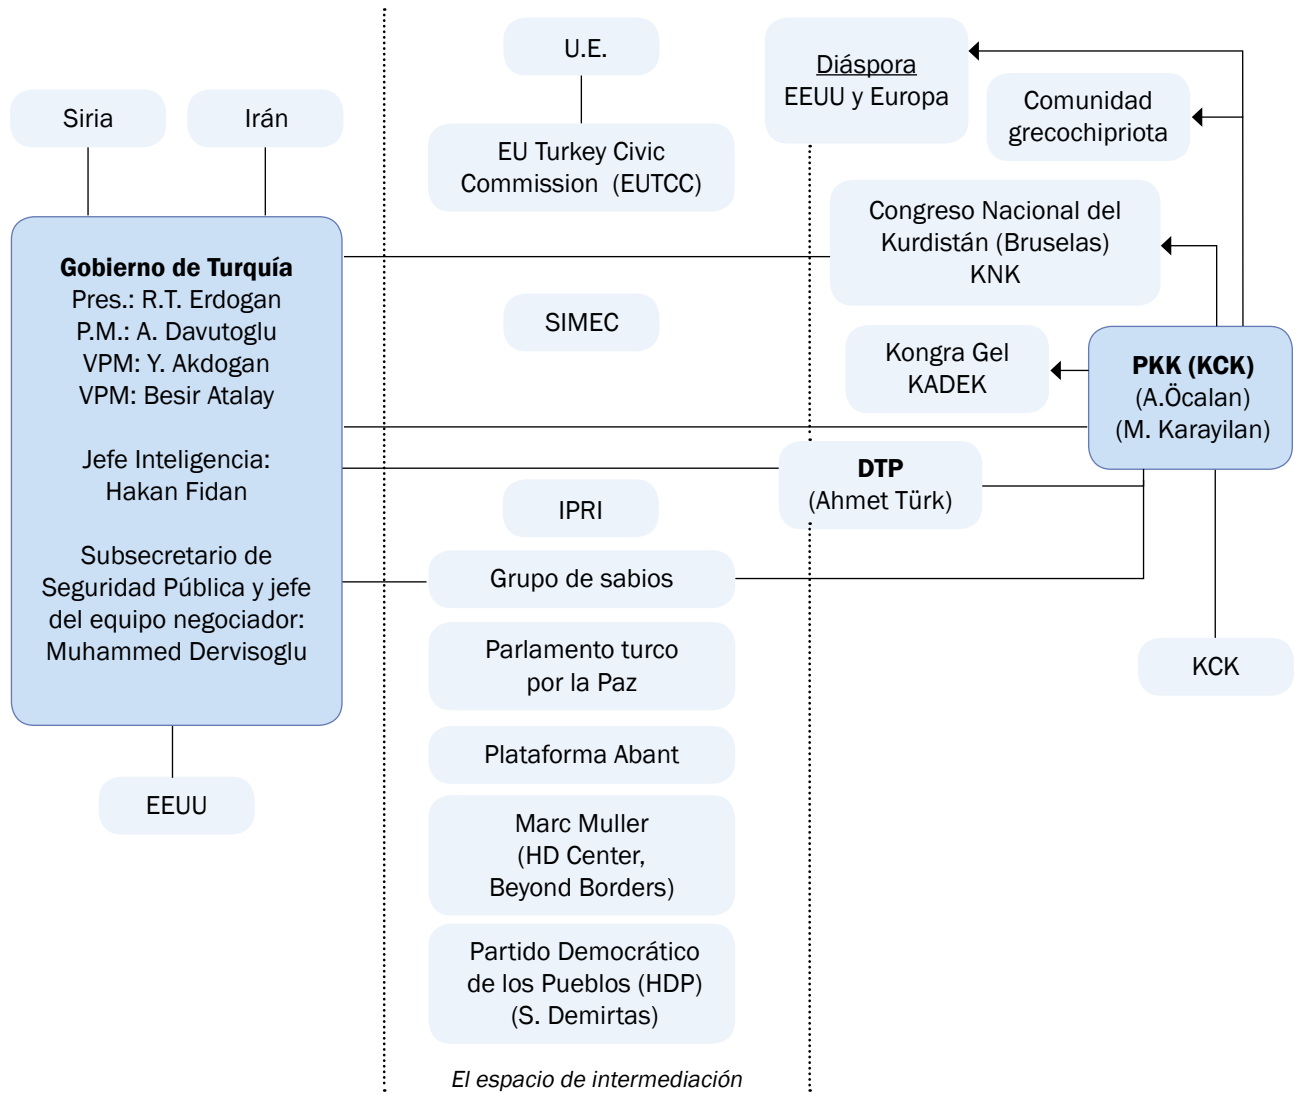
Siria

Irán

U.E.

EU Turkey Civic Commission (EUTCC)

Diáspora
EEUU y Europa

Comunidad grecochipriota

Congreso Nacional del Kurdistán (Bruselas) KNK

**Gobierno de Turquía**
Pres.: R.T. Erdogan
P.M.: A. Davutoglu
VPM: Y. Akdogan
VPM: Besir Atalay

Jefe Inteligencia: Hakan Fidan

Subsecretario de Seguridad Pública y jefe del equipo negociador: Muhammed Dervisoglu

SIMEC

Kongra Gel
KADEK

**PKK (KCK)**
(A.Öcalan)
(M. Karayilan)

**DTP**
(Ahmet Türk)

IPRI

Grupo de sabios

Parlamento turco por la Paz

Plataforma Abant

Marc Muller (HD Center, Beyond Borders)

Partido Democrático de los Pueblos (HDP) (S. Demirtas)

KCK

EEUU

El espacio de intermediación